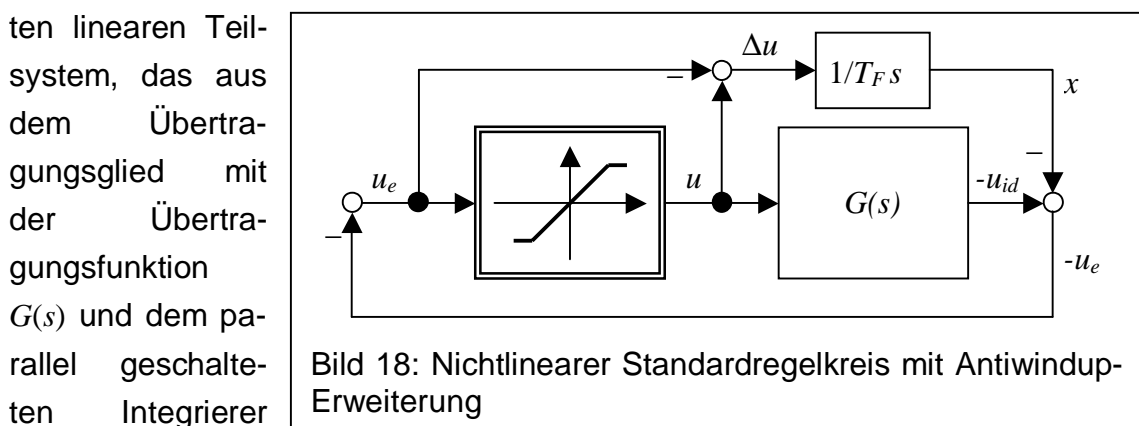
ten linearen Teilsystem, das aus dem Übertragungsglied mit der Übertragungsfunktion $G(s)$ und dem parallel geschalteten Integrierer

$\Delta u$

$1/T_F\,s$

$x$

$-$

$-$

$u_e$

$u$

$G(s)$

$-u_{id}$

$-$

$-u_e$

Bild 18: Nichtlinearer Standardregelkreis mit Antiwindup-Erweiterung